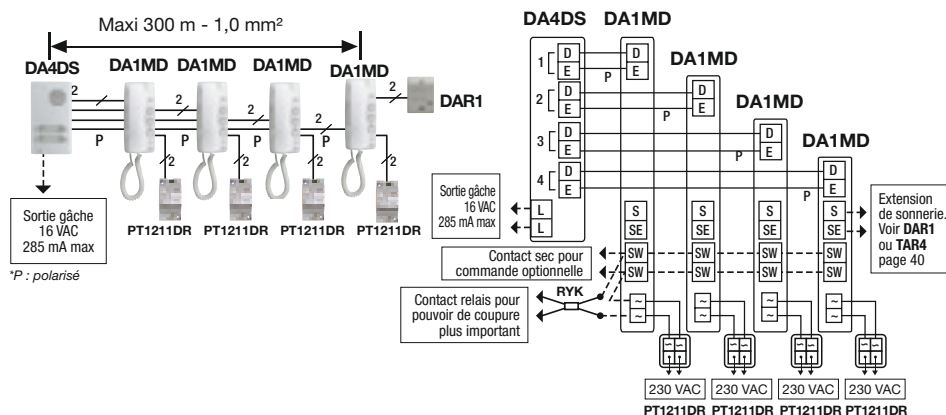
Maxi 300 m - 1,0 mm²

DA4DS DA1MD DA1MD DA1MD DA1MD

2 2 2 2 2

P

DAR1

2 2 2 2

Sortie gâche 16 VAC 285 mA max

PT1211DR PT1211DR PT1211DR PT1211DR

*P : polarisé

DA4DS DA1MD

DA1MD

DA1MD

DA1MD

1 D E
2 D E
3 D E
4 D E

D E P
D E P
D E P
D E P

Sortie gâche 16 VAC 285 mA max

L
L

S SE
S SE
S SE
S SE

Extension de sonnerie. Voir DAR1 ou TAR4 page 40

Contact sec pour commande optionnelle

SW SW
SW SW
SW SW
SW SW

Contact relais pour pouvoir de coupure plus important

RYK

~ ~
~ ~
~ ~
~ ~

230 VAC 230 VAC 230 VAC 230 VAC

PT1211DR PT1211DR PT1211DR PT1211DR